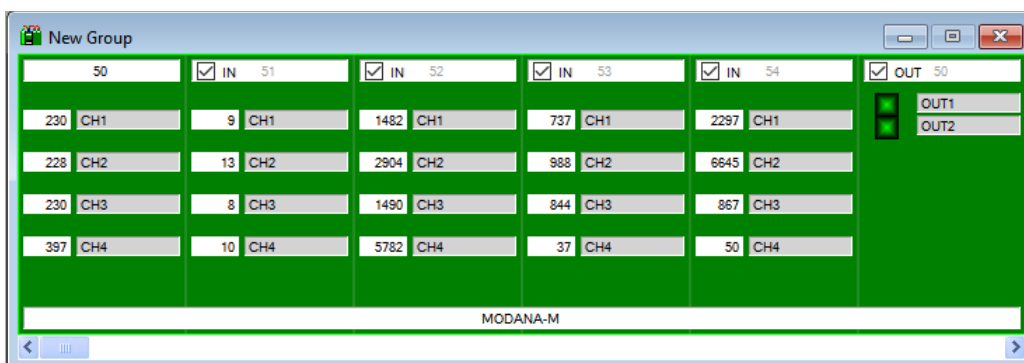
New Group

50
230 CH1
228 CH2
230 CH3
397 CH4

IN 51
9 CH1
13 CH2
8 CH3
10 CH4

IN 52
1482 CH1
2904 CH2
1490 CH3
5782 CH4

IN 53
737 CH1
988 CH2
844 CH3
37 CH4

IN 54
2297 CH1
6645 CH2
867 CH3
50 CH4

OUT 50
OUT1
OUT2

MODANA-M